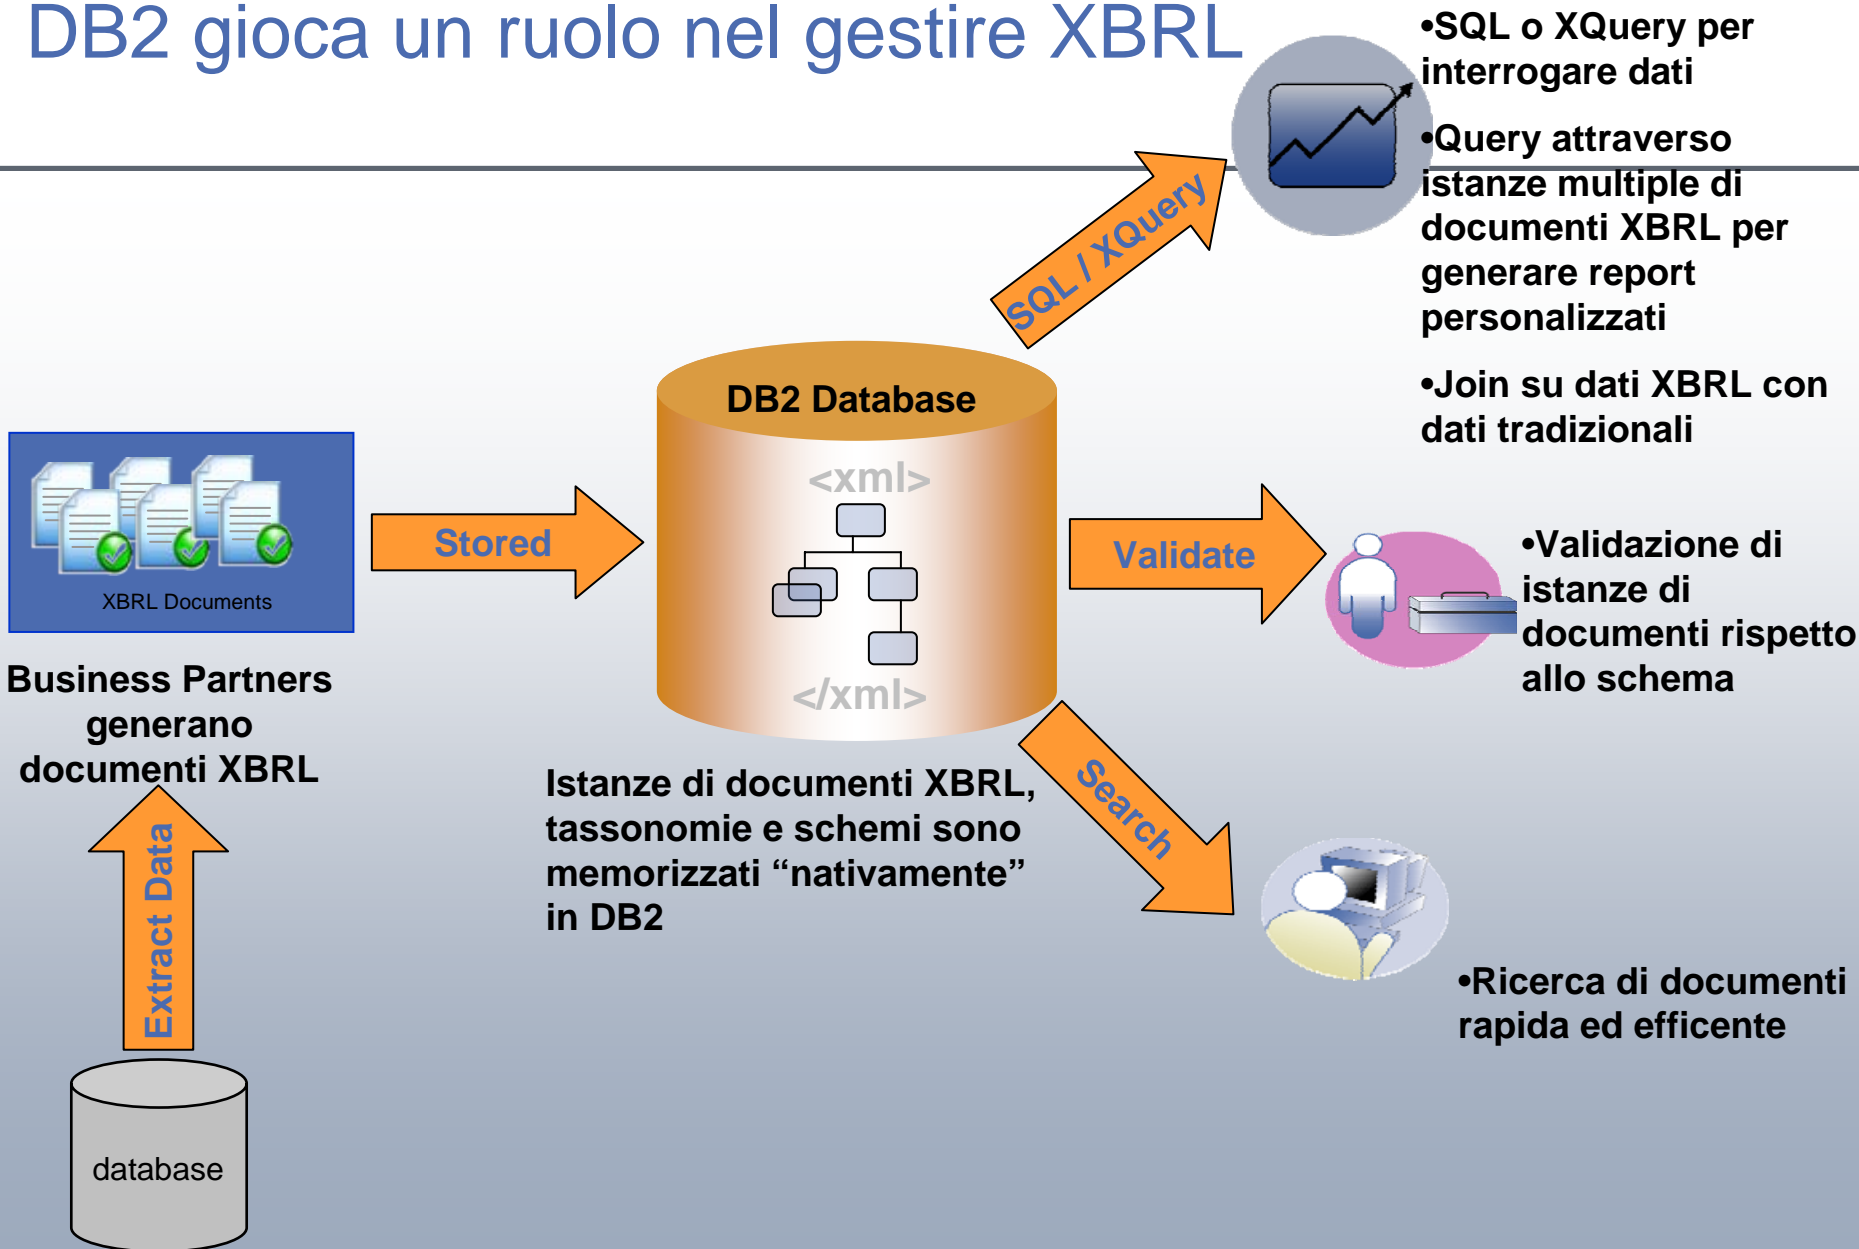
DB2 gioca un ruolo nel gestire XBRL

•SQL o XQuery per interrogare dati

•Query attraverso istanze multiple di documenti XBRL per generare report personalizzati

•Join su dati XBRL con dati tradizionali

SQL / XQuery

XBRL Documents

Business Partners generano documenti XBRL

Stored

DB2 Database

<xml>

</xml>

Validate

•Validazione di istanze di documenti rispetto allo schema

Istanze di documenti XBRL, tassonomie e schemi sono memorizzati “nativamente” in DB2

Search

Extract Data

database

•Ricerca di documenti rapida ed efficente